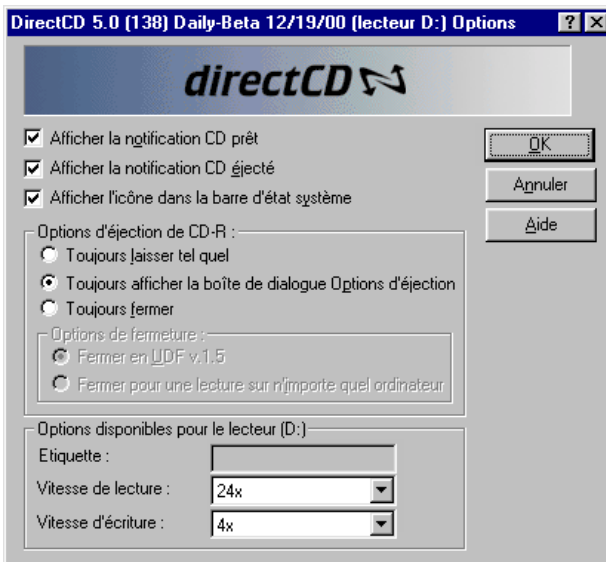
DirectCD 5.0 (138) Daily-Beta 12/19/00 (lecteur D:) Options ? X

directCD

Afficher la notification CD prêt

Afficher la notification CD éjecté

Afficher l'icône dans la barre d'état système

OK

Annuler

Aide

Options d'éjection de CD-R :

Toujours laisser tel quel

Toujours afficher la boîte de dialogue Options d'éjection

Toujours fermer

Options de fermeture :

Fermer en UDF v.1.5

Fermer pour une lecture sur n'importe quel ordinateur

Options disponibles pour le lecteur (D:)

Etiquette :

Vitesse de lecture : 24x

Vitesse d'écriture : 4x